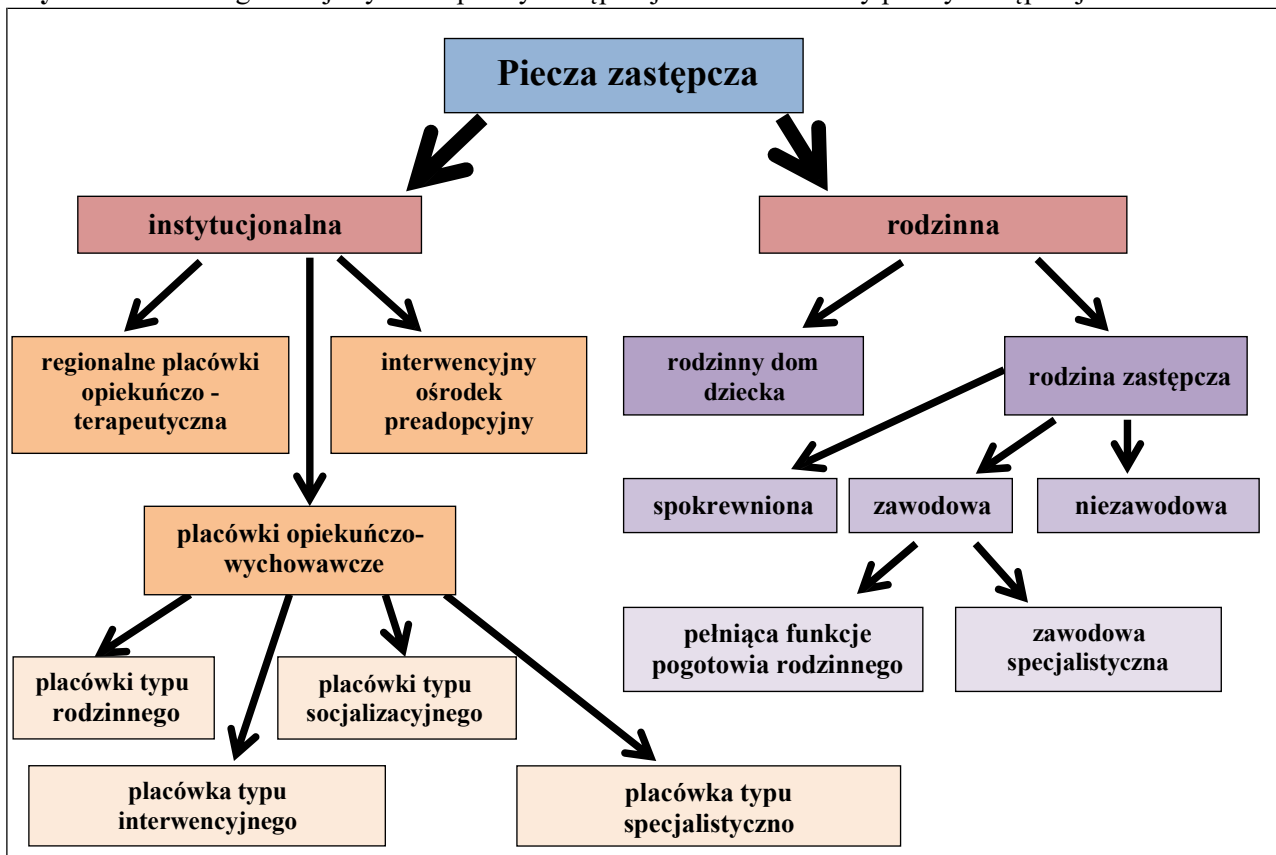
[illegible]

Piecza zastępcza

instytucjonalna

rodzinna

regionalne placówki opiekuńczo - terapeutyczna

interwencyjny ośrodek preadopcyjny

rodzinny dom dziecka

rodzina zastępcza

spokrewniona

zawodowa

niezawodowa

placówki opiekuńczo-wychowawcze

pełniąca funkcje pogotowia rodzinnego

zawodowa specjalistyczna

placówki typu rodzinnego

placówki typu socjalizacyjnego

placówka typu interwencyjnego

placówka typu specjalistyczno